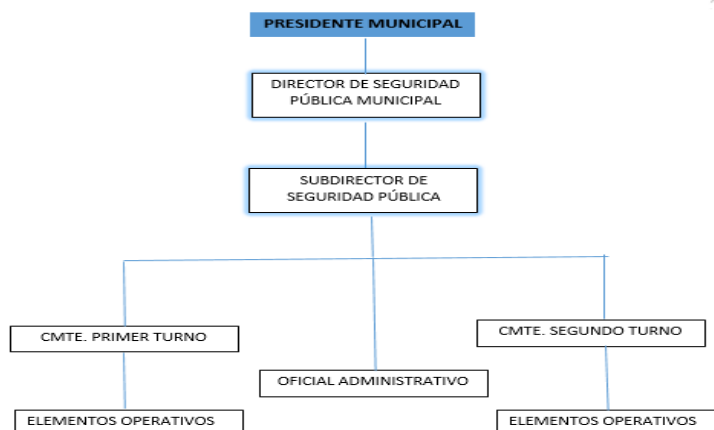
PRESIDENTE MUNICIPAL

DIRECTOR DE SEGURIDAD PÚBLICA MUNICIPAL

SUBDIRECTOR DE SEGURIDAD PÚBLICA

CMTE. PRIMER TURNO

OFICIAL ADMINISTRATIVO

CMTE. SEGUNDO TURNO

ELEMENTOS OPERATIVOS

ELEMENTOS OPERATIVOS